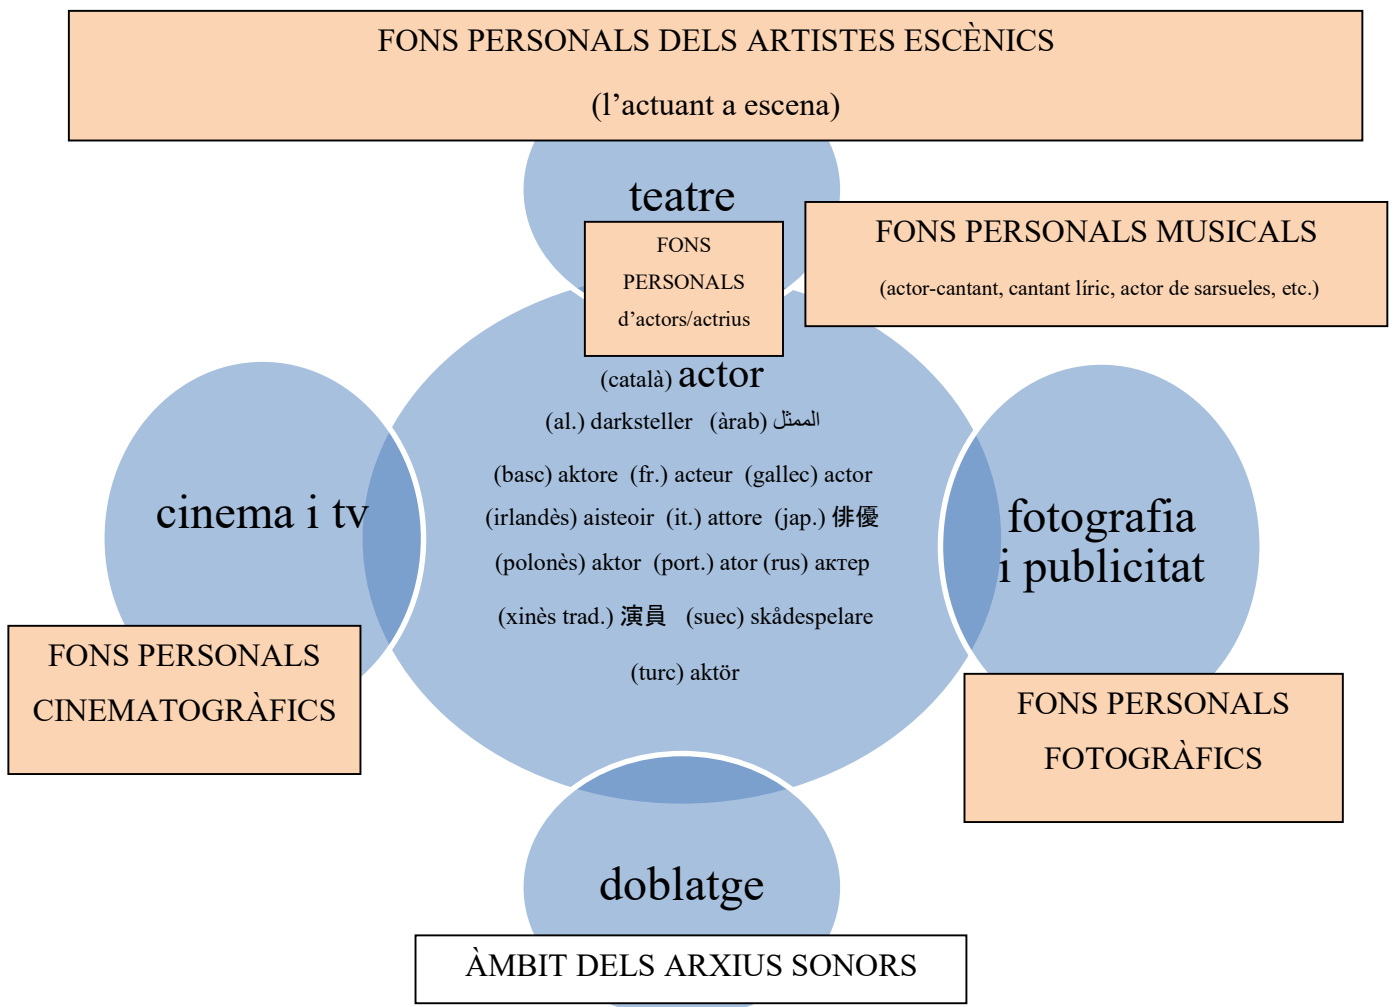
FONS PERSONALS DELS ARTISTES ESCÈNICS

(l'actuant a escena)

teatre

FONS PERSONALS d'actors/actrius

FONS PERSONALS MUSICALS

(actor-cantant, cantant líric, actor de sarsueles, etc.)

(català) actor

(al.) darksteller (àrab) الممثل

(basc) aktore (fr.) acteur (gallec) actor

(irlandès) aisteoir (it.) attore (jap.) 俳優

(polonès) aktor (port.) ator (rus) актер

(xinès trad.) 演員 (suec) skådespelare

(turc) aktör

cinema i tv

fotografia i publicitat

FONS PERSONALS CINEMATOGRÀFICS

FONS PERSONALS FOTOGRÀFICS

doblatge

ÀMBIT DELS ARXIUS SONORS